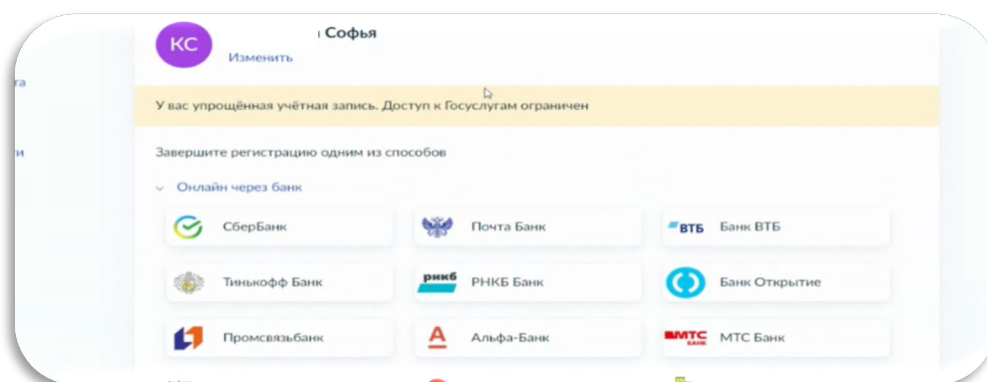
та

и

КС

Софья

Изменить

У вас упрощённая учётная запись. Доступ к Госуслугам ограничен

Завершите регистрацию одним из способов

Онлайн через банк

СберБанк

Почта Банк

ВТБ Банк ВТБ

Тинькофф Банк

РНКБ РНКБ Банк

Банк Открытие

Промсвязьбанк

А Альфа-Банк

МТС БАНК МТС Банк